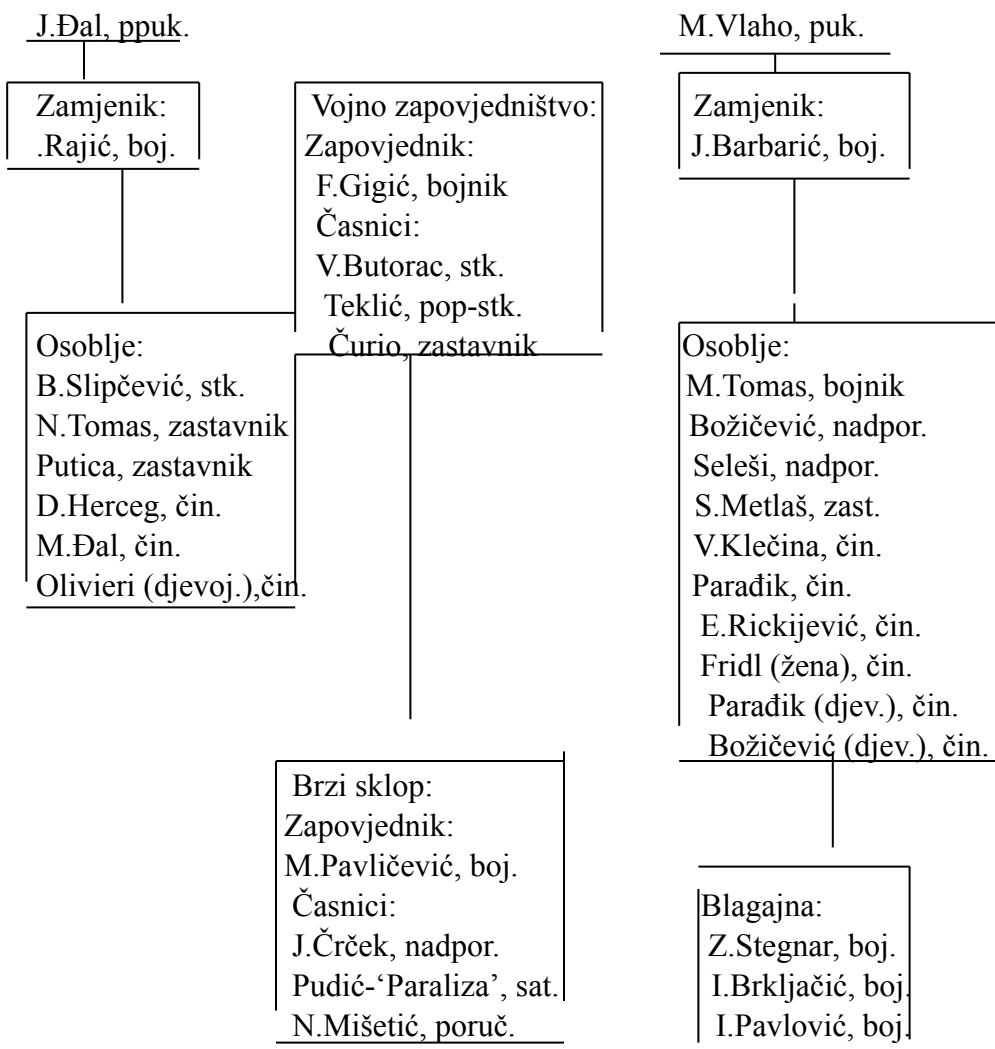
J.Đal, ppuk.

Zamjenik:
.Rajić, boj.

Osoblje:
B.Slipčević, stk.
N.Tomas, zastavnik
Putica, zastavnik
D.Herceg, čin.
M.Đal, čin.
Olivieri (djevoj.),čin.

Vojno zapovjedništvo:
Zapovjednik:
F.Gigić, bojnik
Časnici:
V.Butorac, stk.
Teklić, pop-stk.
Čurio, zastavnik

Brzi sklop:
Zapovjednik:
M.Pavličević, boj.
Časnici:
J.Črček, nadpor.
Pudić-'Paraliza', sat.
N.Mišetić, poruč.

M.Vlaho, puk.

Zamjenik:
J.Barbarić, boj.

Osoblje:
M.Tomas, bojnik
Božičević, nadpor.
Seleši, nadpor.
S.Metlaš, zast.
V.Klečina, čin.
Parađik, čin.
E.Rickijević, čin.
Fridl (žena), čin.
Parađik (djev.), čin.
Božičević (djev.), čin.

Blagajna:
Z.Stegnar, boj.
I.Brkljačić, boj.
I.Pavlović, boj.